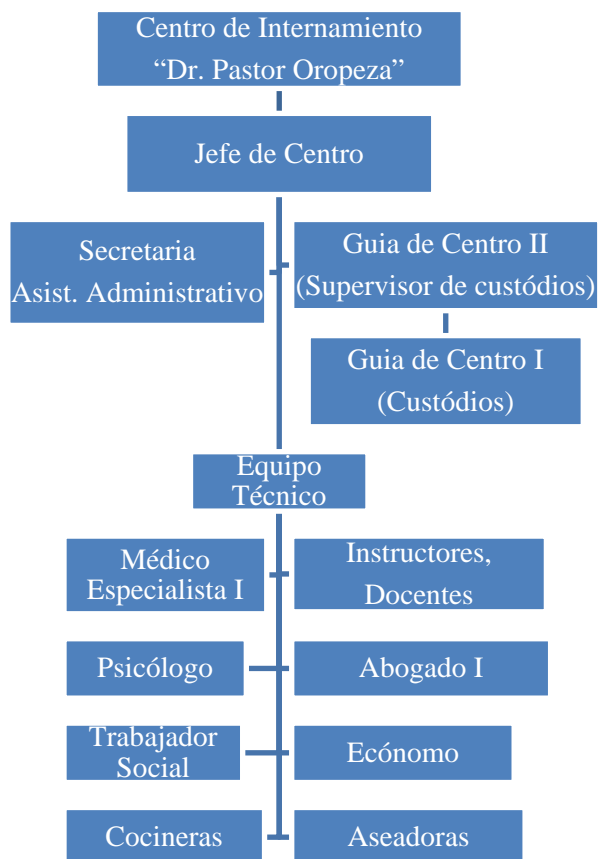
Centro de Internamiento “Dr. Pastor Oropeza”

Jefe de Centro

Secretaria Asist. Administrativo

Guia de Centro II (Supervisor de custódios)

Guia de Centro I (Custódios)

Equipo Técnico

Médico Especialista I

Instructores, Docentes

Psicólogo

Abogado I

Trabajador Social

Ecónomo

Cocineras

Aseadoras